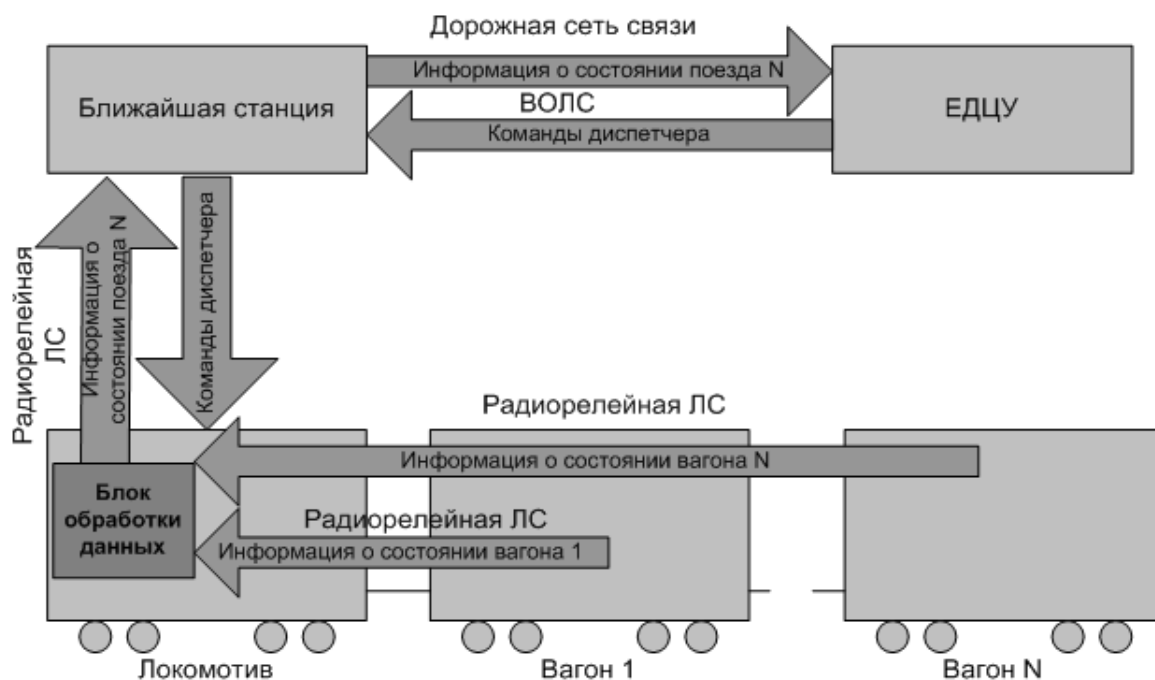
Дорожная сеть связи

Ближайшая станция

Информация о состоянии поезда N

ВОЛС

Команды диспетчера

ЕДЦУ

Радиорелейная ЛС

Информация о состоянии поезда N

Команды диспетчера

Радиорелейная ЛС

Информация о состоянии вагона N

Блок обработки данных

Радиорелейная ЛС

Информация о состоянии вагона 1

Локомотив

Вагон 1

Вагон N